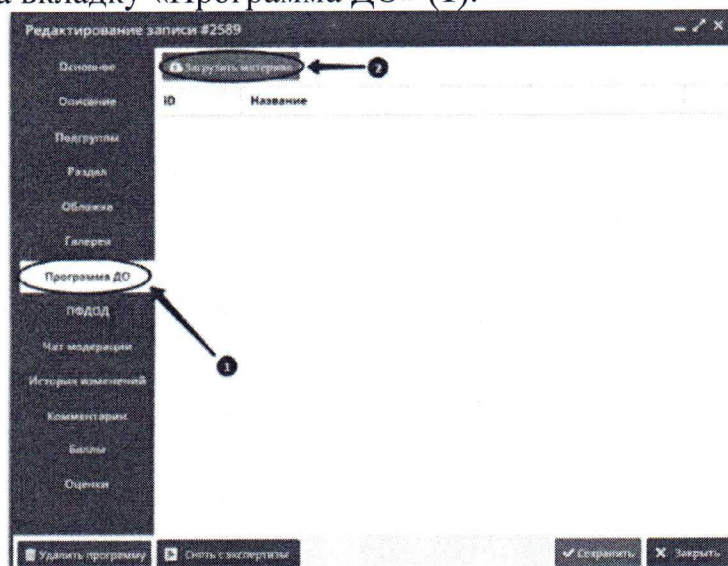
а вкладку «Программа ДО» (1).

Редактирование записи #2589

Основное
Описание
Подгруппы
Раздел
Обложка
Галерея
Программа ДО
ПФДОД
Чат модерации
История изменений
Комментарии
Баллы
Оценки

Загрузить материал
2
ID
Название
1

Удалить программу
Снять с экспертизы
Сохранить
Закрыть